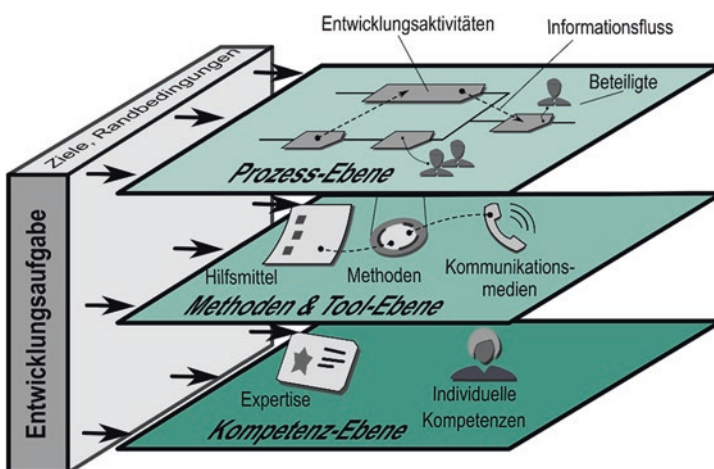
Ziele, Randbedingungen

Entwicklungsaufgabe

Entwicklungsaktivitäten

Informationsfluss

Beteiligte

Prozess-Ebene

Hilfsmittel

Methoden

Kommunikationsmedien

Methoden & Tool-Ebene

Expertise

Individuelle Kompetenzen

Kompetenz-Ebene